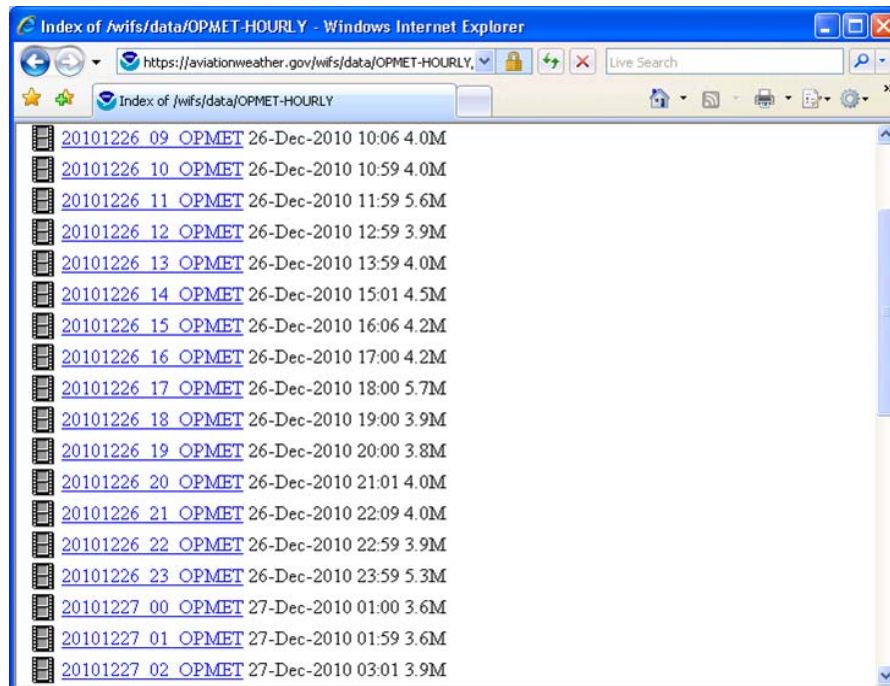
Index of /wifs/data/OPMET-HOURLY - Windows Internet Explorer

https://aviationweather.gov/wifs/data/OPMET-HOURLY/

Live Search

Index of /wifs/data/OPMET-HOURLY

20101226_09_OPMET 26-Dec-2010 10:06 4.0M
20101226_10_OPMET 26-Dec-2010 10:59 4.0M
20101226_11_OPMET 26-Dec-2010 11:59 5.6M
20101226_12_OPMET 26-Dec-2010 12:59 3.9M
20101226_13_OPMET 26-Dec-2010 13:59 4.0M
20101226_14_OPMET 26-Dec-2010 15:01 4.5M
20101226_15_OPMET 26-Dec-2010 16:06 4.2M
20101226_16_OPMET 26-Dec-2010 17:00 4.2M
20101226_17_OPMET 26-Dec-2010 18:00 5.7M
20101226_18_OPMET 26-Dec-2010 19:00 3.9M
20101226_19_OPMET 26-Dec-2010 20:00 3.8M
20101226_20_OPMET 26-Dec-2010 21:01 4.0M
20101226_21_OPMET 26-Dec-2010 22:09 4.0M
20101226_22_OPMET 26-Dec-2010 22:59 3.9M
20101226_23_OPMET 26-Dec-2010 23:59 5.3M
20101227_00_OPMET 27-Dec-2010 01:00 3.6M
20101227_01_OPMET 27-Dec-2010 01:59 3.6M
20101227_02_OPMET 27-Dec-2010 03:01 3.9M